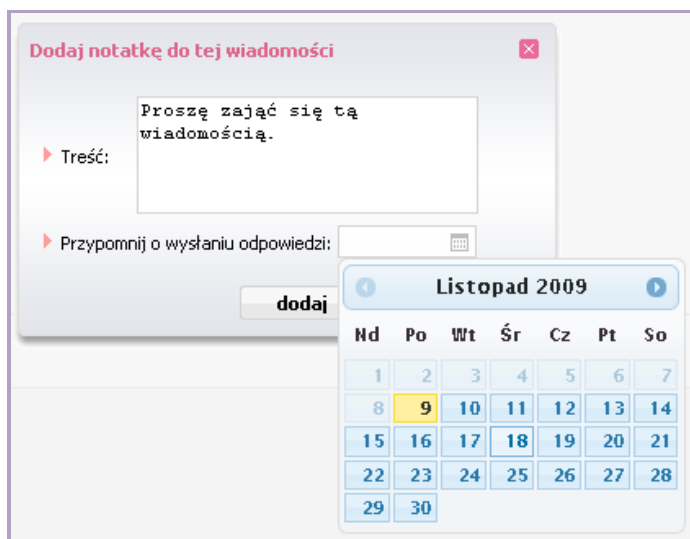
Dodaj notatkę do tej wiadomości

Treść: Proszę zająć się tą wiadomością.

Przypomnij o wysłaniu odpowiedzi:

dodaj

Listopad 2009

| Nd | Po | Wt | Śr | Cz | Pt | So |
|---|---|---|---|---|---|---|
| 1 | 2 | 3 | 4 | 5 | 6 | 7 |
| 8 | 9 | 10 | 11 | 12 | 13 | 14 |
| 15 | 16 | 17 | 18 | 19 | 20 | 21 |
| 22 | 23 | 24 | 25 | 26 | 27 | 28 |
| 29 | 30 | | | | | |